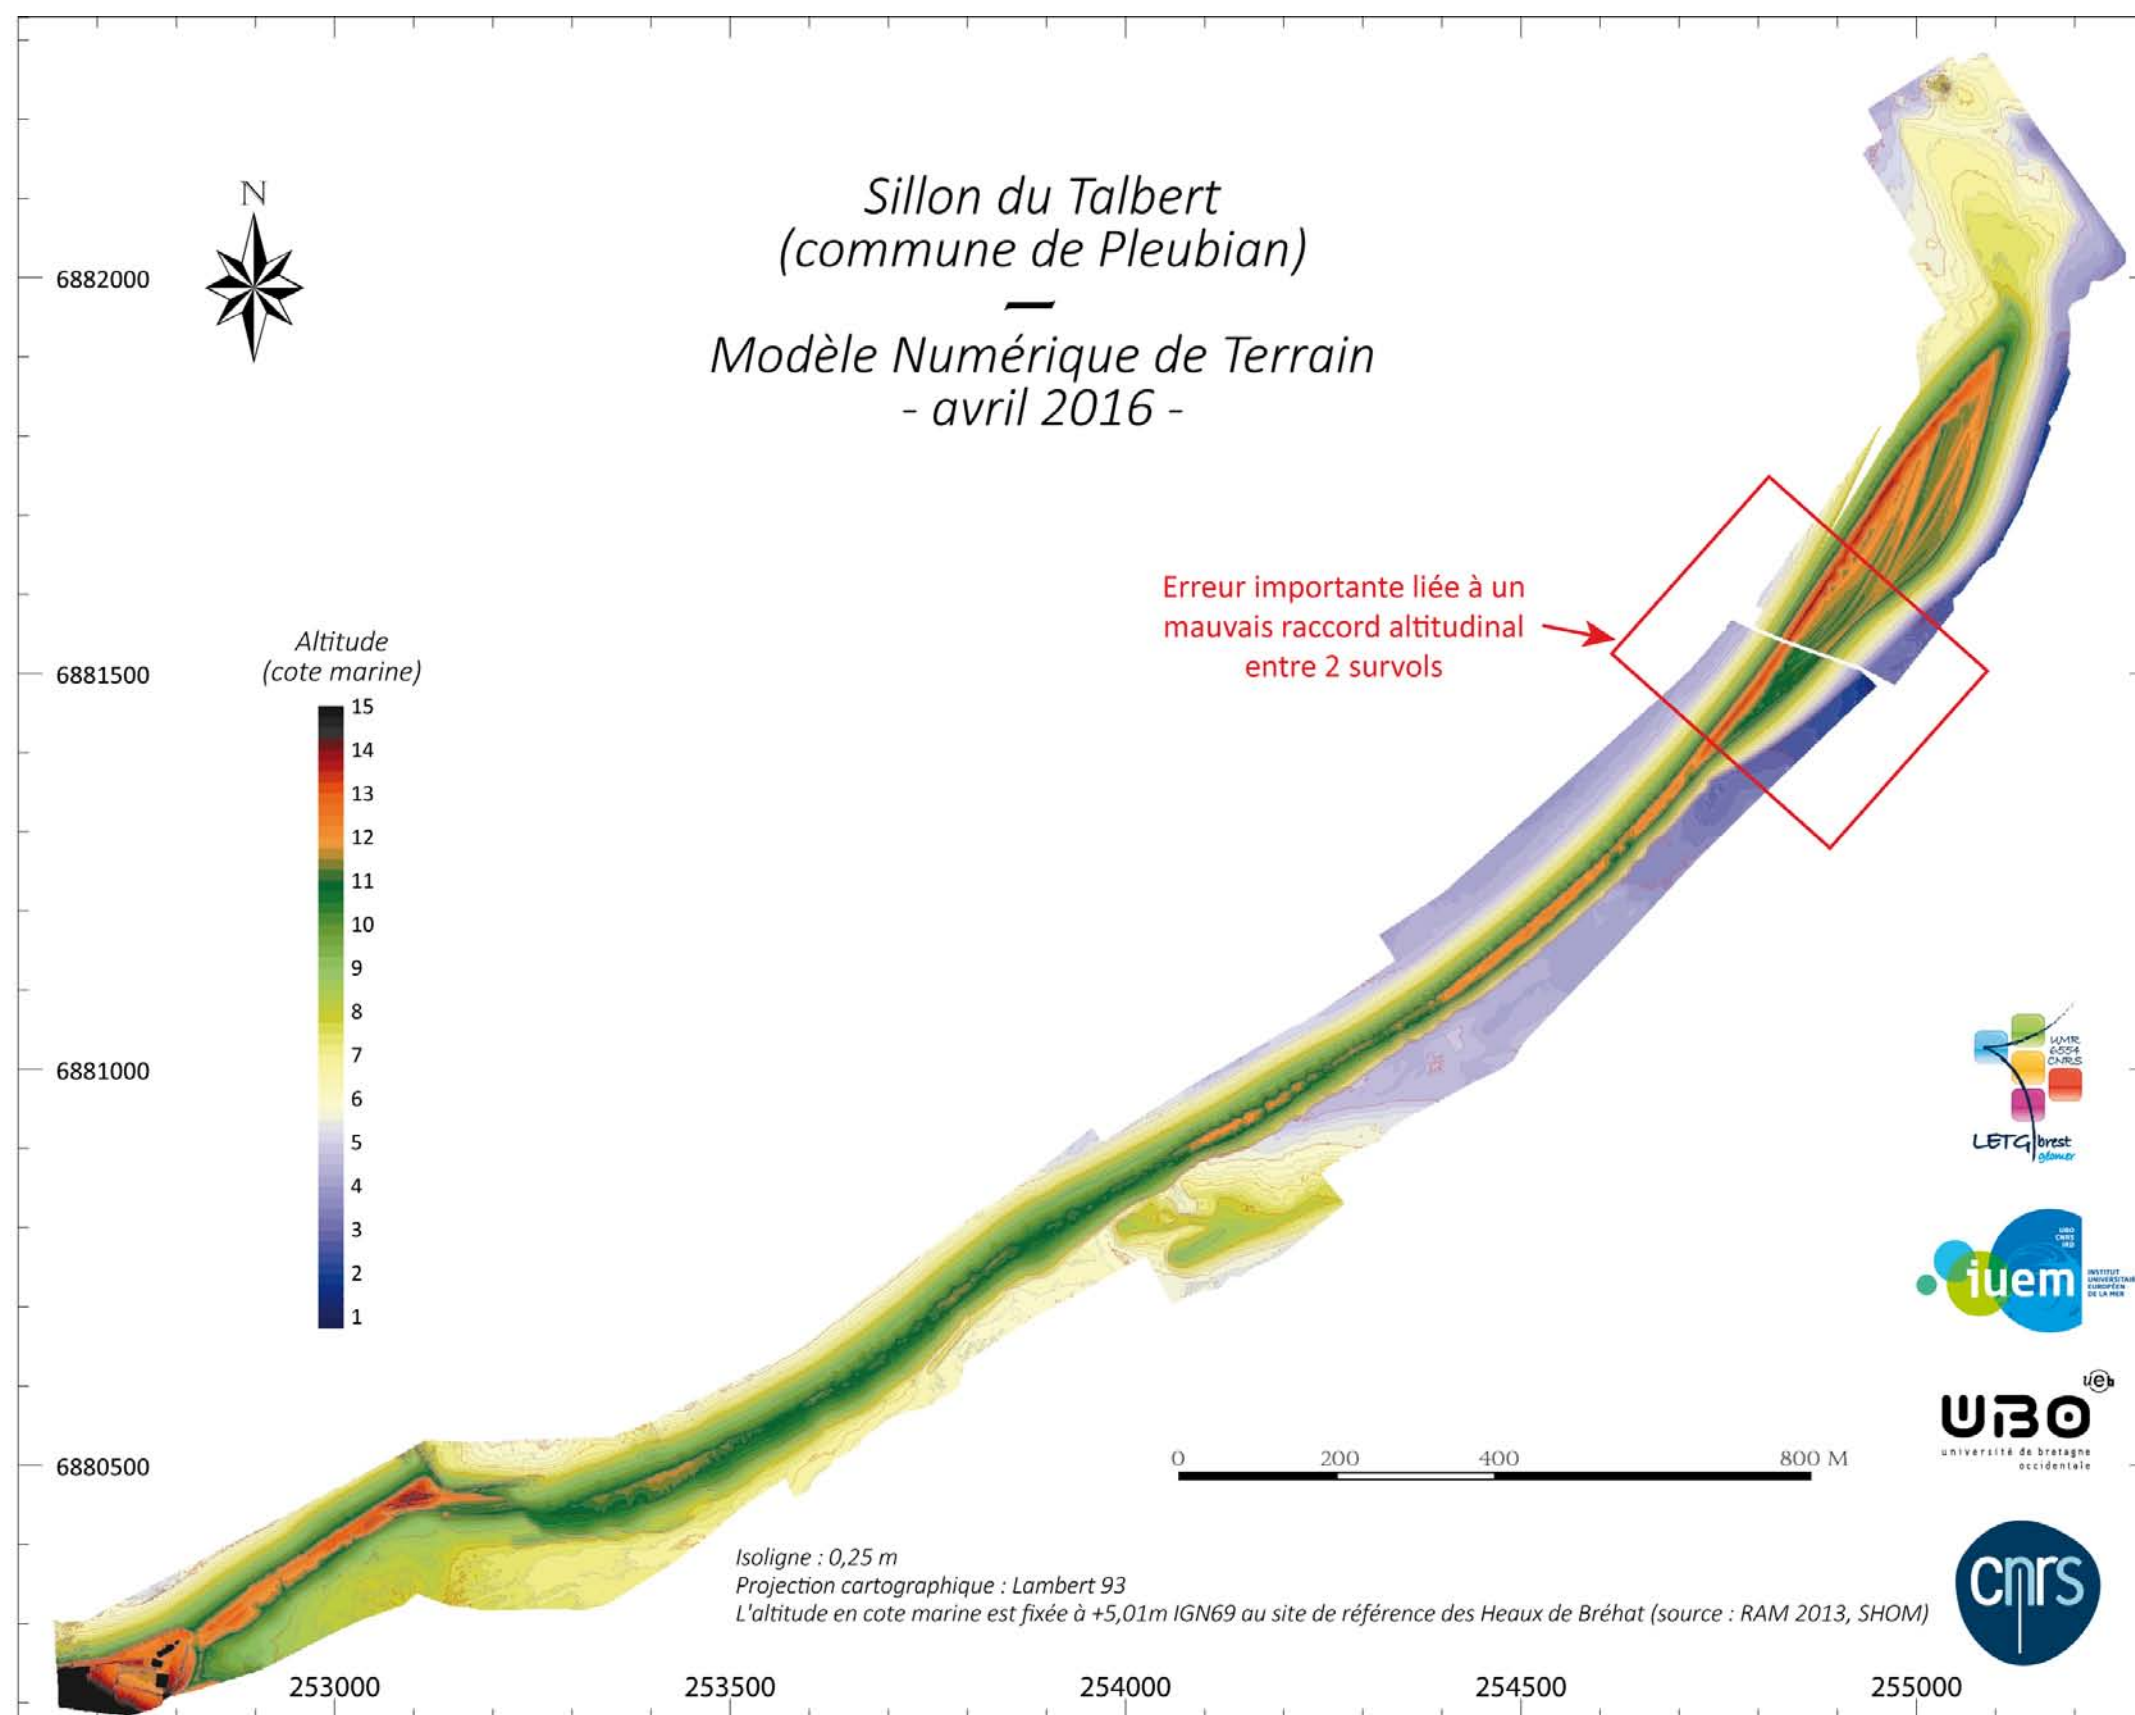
Sillon du Talbert
(commune de Pleubian)
—
Modèle Numérique de Terrain
- avril 2016 -

N

6882000

6881500

6881000

6880500

Altitude
(cote marine)

15
14
13
12
11
10
9
8
7
6
5
4
3
2
1

Erreur importante liée à un mauvais raccord altitudinal entre 2 survols

UMR 6554 CNRS
LETG brest géomer

iuem
UBO CNRS IRD
INSTITUT UNIVERSITAIRE EUROPÉEN DE LA MER

ueb
UBO
université de bretagne occidentale

0 200 400 800 M

Isoligne : 0,25 m
Projection cartographique : Lambert 93
L'altitude en cote marine est fixée à +5,01m IGN69 au site de référence des Heaux de Bréhat (source : RAM 2013, SHOM)

cnrs

253000 253500 254000 254500 255000